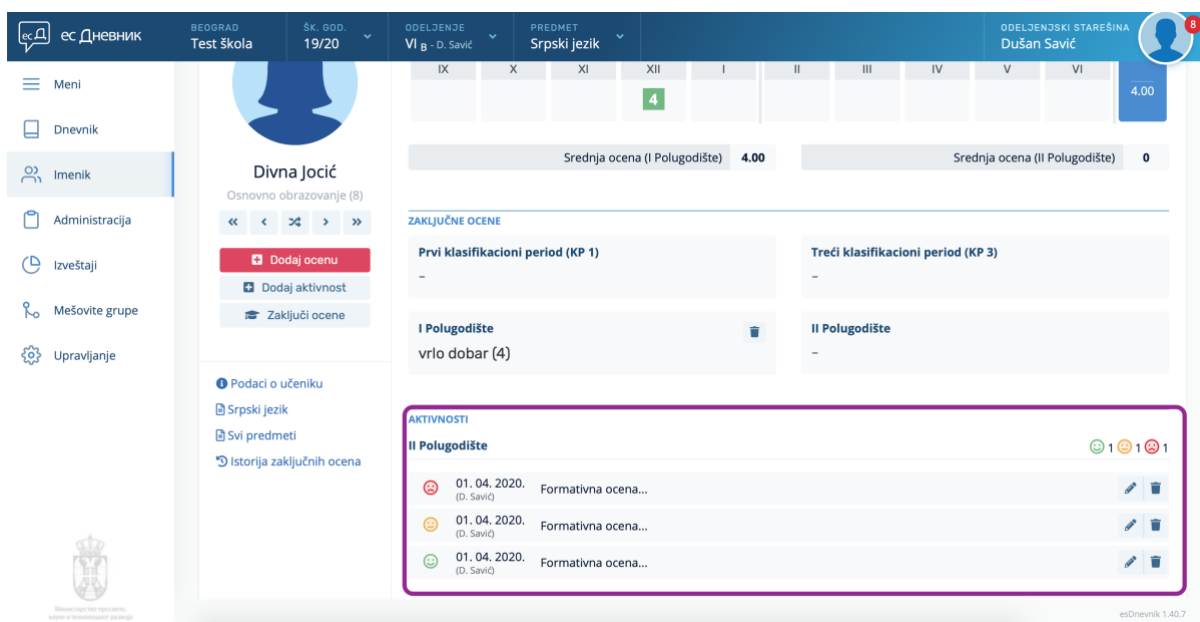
ec Дневник

BEOGRAD
Test škola

ŠK. GOD.
19/20

ODELJENJE
VI B - D. Savić

PREDMET
Srpski jezik

ODELJENJSKI STAREŠINA
Dušan Savić

8

Meni
Dnevnik
Imenik
Administracija
Izveštaji
Mešovite grupe
Upravljanje

Министарство просвете, науке и технолошког развоја

Divna Jocić
Osnovno obrazovanje (8)

« ‹ › »

Dodaj ocenu
Dodaj aktivnost
Zaključi ocene

Podaci o učeniku
Srpski jezik
Svi predmeti
Istorija zaključnih ocena

| IX | X | XI | XII | I | II | III | IV | V | VI |
|---|---|---|---|---|---|---|---|---|---|
| | | | 4 | | | | | | |

4.00

Srednja ocena (I Polugodište) 4.00
Srednja ocena (II Polugodište) 0

ZAKLJUČNE OCENE

Prvi klasifikacioni period (KP 1)
–

Treći klasifikacioni period (KP 3)
–

I Polugodište
vrlo dobar (4)

II Polugodište
–

AKTIVNOSTI

II Polugodište
1 1 1

01. 04. 2020. (D. Savić) Formativna ocena...
01. 04. 2020. (D. Savić) Formativna ocena...
01. 04. 2020. (D. Savić) Formativna ocena...

esDnevnik 1.40.7